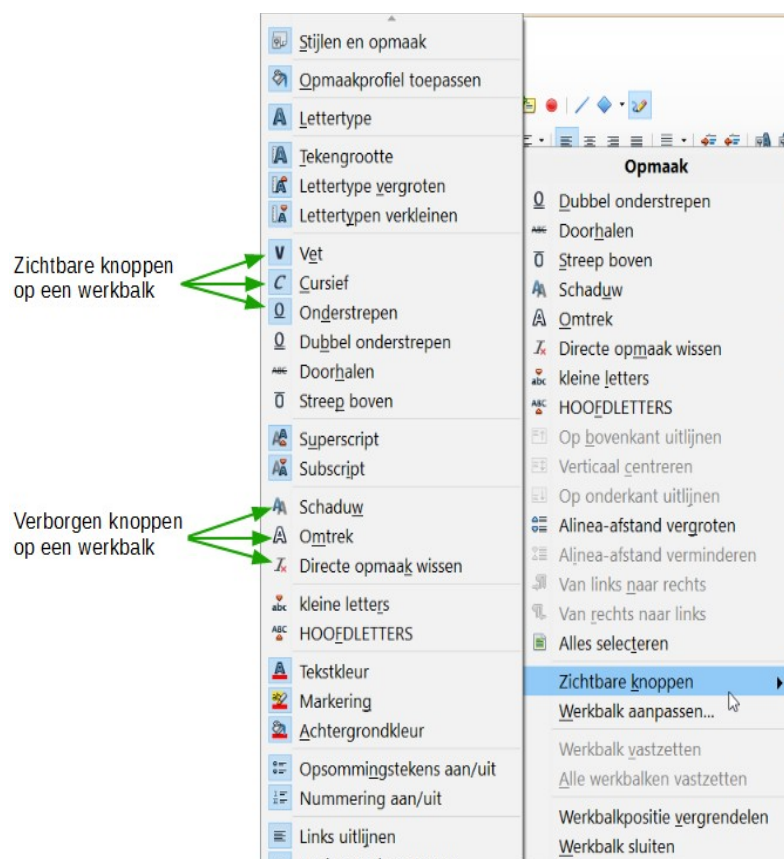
Zichtbare knoppen op een werkbalk

Verborgen knoppen op een werkbalk

Stijlen en opmaak
Opmaakprofiel toepassen
Lettertype
Tekengrootte
Lettertype vergroten
Lettertypen verkleinen
Vet
Cursief
Onderstrepen
Dubbel onderstrepen
Doorhalen
Streep boven
Superscript
Subscript
Schaduw
Omtrek
Directe opmaak wissen
kleine letters
HOOFDLETTERS
Tekstkleur
Markering
Achtergrondkleur
Opsommingstekens aan/uit
Nummering aan/uit
Links uitlijnen

Opmaak
Dubbel onderstrepen
Doorhalen
Streep boven
Schaduw
Omtrek
Directe opmaak wissen
kleine letters
HOOFDLETTERS
Op bovenkant uitlijnen
Verticaal centreren
Op onderkant uitlijnen
Alinea-afstand vergroten
Alinea-afstand verminderen
Van links naar rechts
Van rechts naar links
Alles selecteren
Zichtbare knoppen
Werkbalk aanpassen...
Werkbalk vastzetten
Alle werkbalken vastzetten
Werkbalkpositie vergrendelen
Werkbalk sluiten